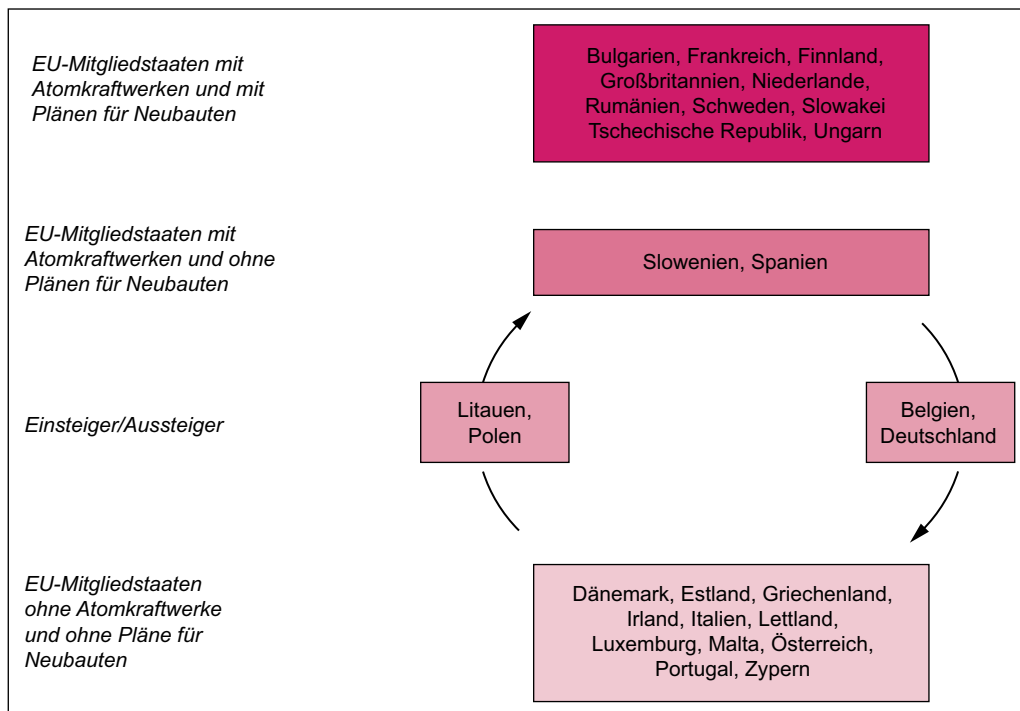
EU-Mitgliedstaaten mit Atomkraftwerken und mit Plänen für Neubauten

Bulgarien, Frankreich, Finnland, Großbritannien, Niederlande, Rumänien, Schweden, Slowakei Tschechische Republik, Ungarn

EU-Mitgliedstaaten mit Atomkraftwerken und ohne Plänen für Neubauten

Slowenien, Spanien

Einsteiger/Aussteiger

Litauen, Polen

Belgien, Deutschland

EU-Mitgliedstaaten ohne Atomkraftwerke und ohne Pläne für Neubauten

Dänemark, Estland, Griechenland, Irland, Italien, Lettland, Luxemburg, Malta, Österreich, Portugal, Zypern